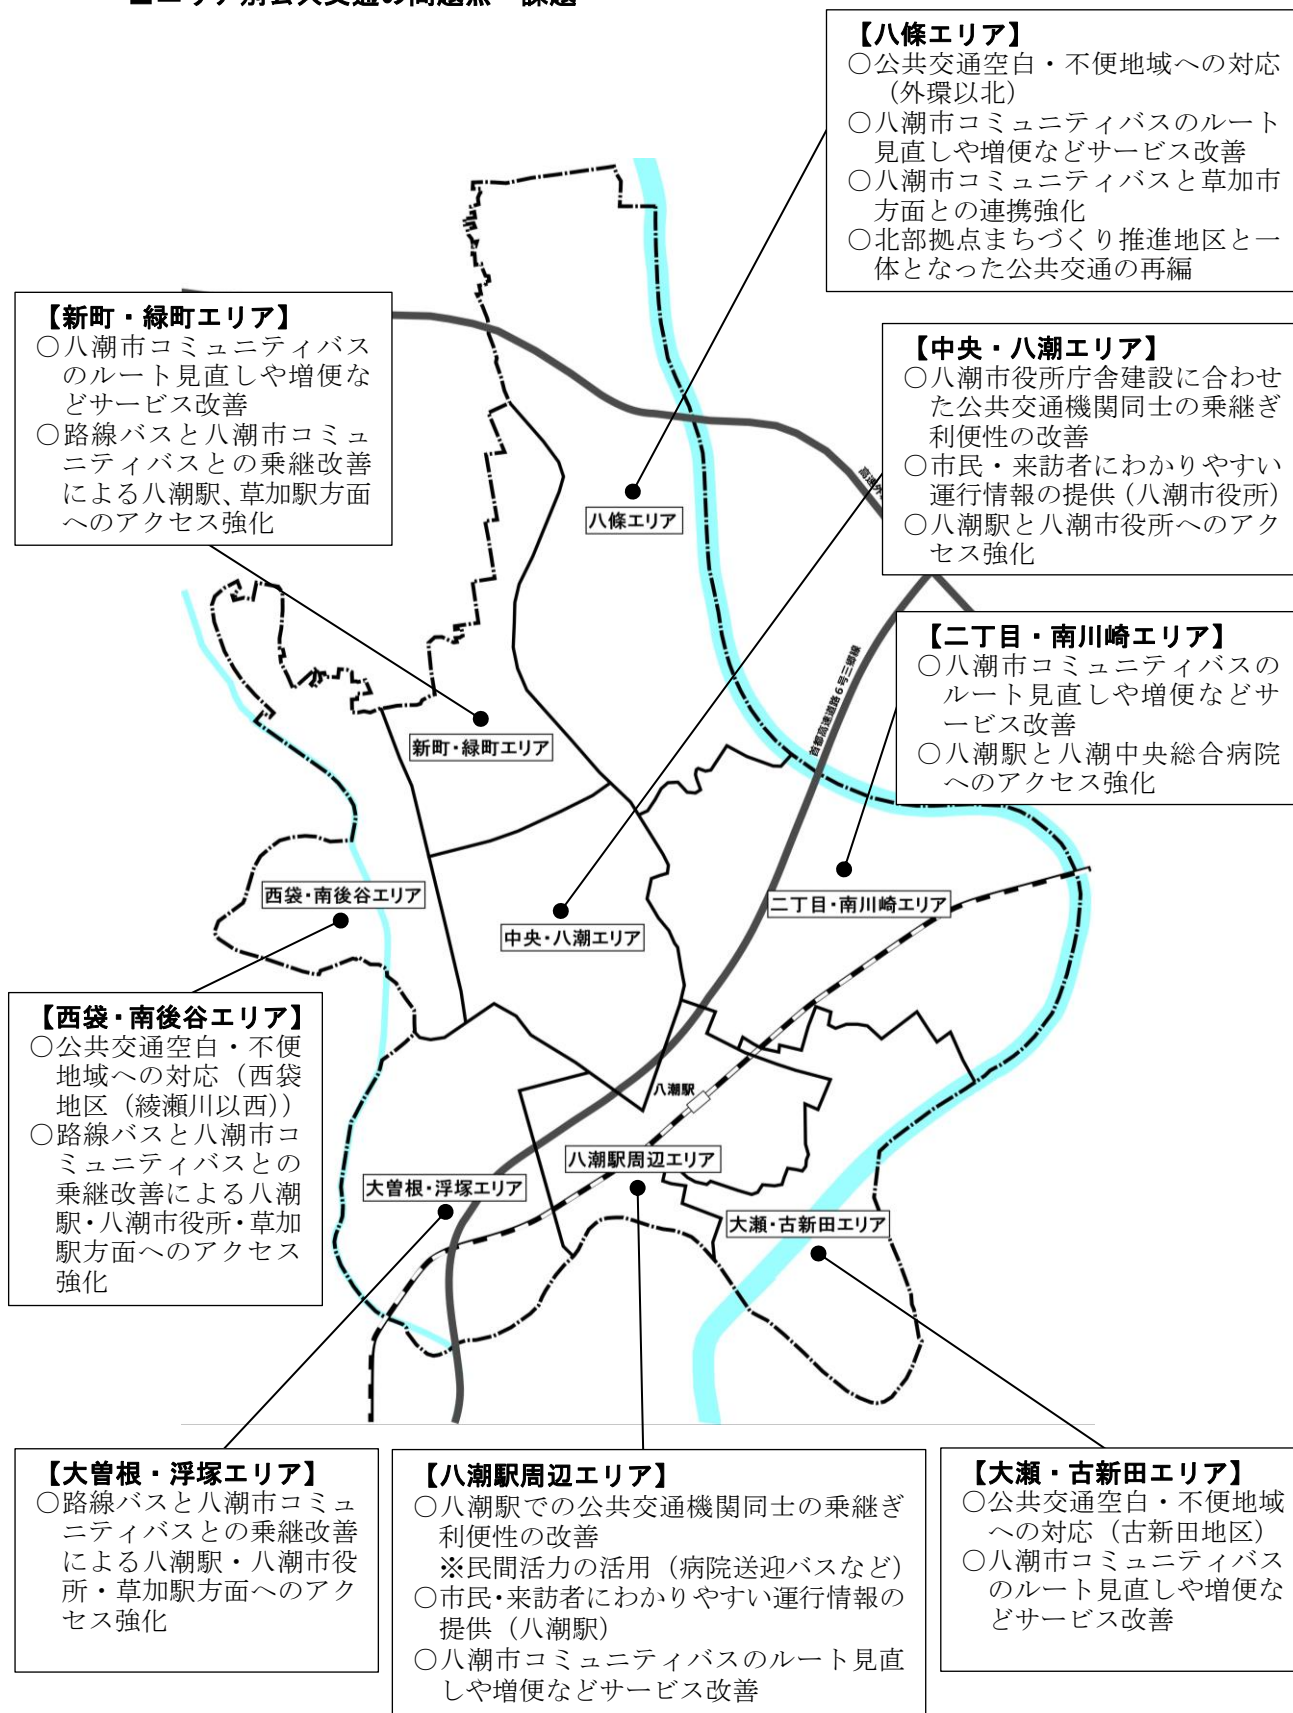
【八條エリア】
○公共交通空白・不便地域への対応（外環以北）
○八潮市コミュニティバスのルート見直しや増便などサービス改善
○八潮市コミュニティバスと草加市方面との連携強化
○北部拠点まちづくり推進地区と一体となった公共交通の再編

【新町・緑町エリア】
○八潮市コミュニティバスのルート見直しや増便などサービス改善
○路線バスと八潮市コミュニティバスとの乗継改善による八潮駅、草加駅方面へのアクセス強化

【中央・八潮エリア】
○八潮市役所庁舎建設に合わせた公共交通機関同士の乗継ぎ利便性の改善
○市民・来訪者にわかりやすい運行情報の提供（八潮市役所）
○八潮駅と八潮市役所へのアクセス強化

【二丁目・南川崎エリア】
○八潮市コミュニティバスのルート見直しや増便などサービス改善
○八潮駅と八潮中央総合病院へのアクセス強化

八條エリア
新町・緑町エリア
西袋・南後谷エリア
中央・八潮エリア
二丁目・南川崎エリア
首都高速道路6号三郷線
八潮駅
八潮駅周辺エリア
大曽根・浮塚エリア
大瀬・古新田エリア

【西袋・南後谷エリア】
○公共交通空白・不便地域への対応（西袋地区（綾瀬川以西））
○路線バスと八潮市コミュニティバスとの乗継改善による八潮駅・八潮市役所・草加駅方面へのアクセス強化

【大曽根・浮塚エリア】
○路線バスと八潮市コミュニティバスとの乗継改善による八潮駅・八潮市役所・草加駅方面へのアクセス強化

【八潮駅周辺エリア】
○八潮駅での公共交通機関同士の乗継ぎ利便性の改善
※民間活力の活用（病院送迎バスなど）
○市民・来訪者にわかりやすい運行情報の提供（八潮駅）
○八潮市コミュニティバスのルート見直しや増便などサービス改善

【大瀬・古新田エリア】
○公共交通空白・不便地域への対応（古新田地区）
○八潮市コミュニティバスのルート見直しや増便などサービス改善